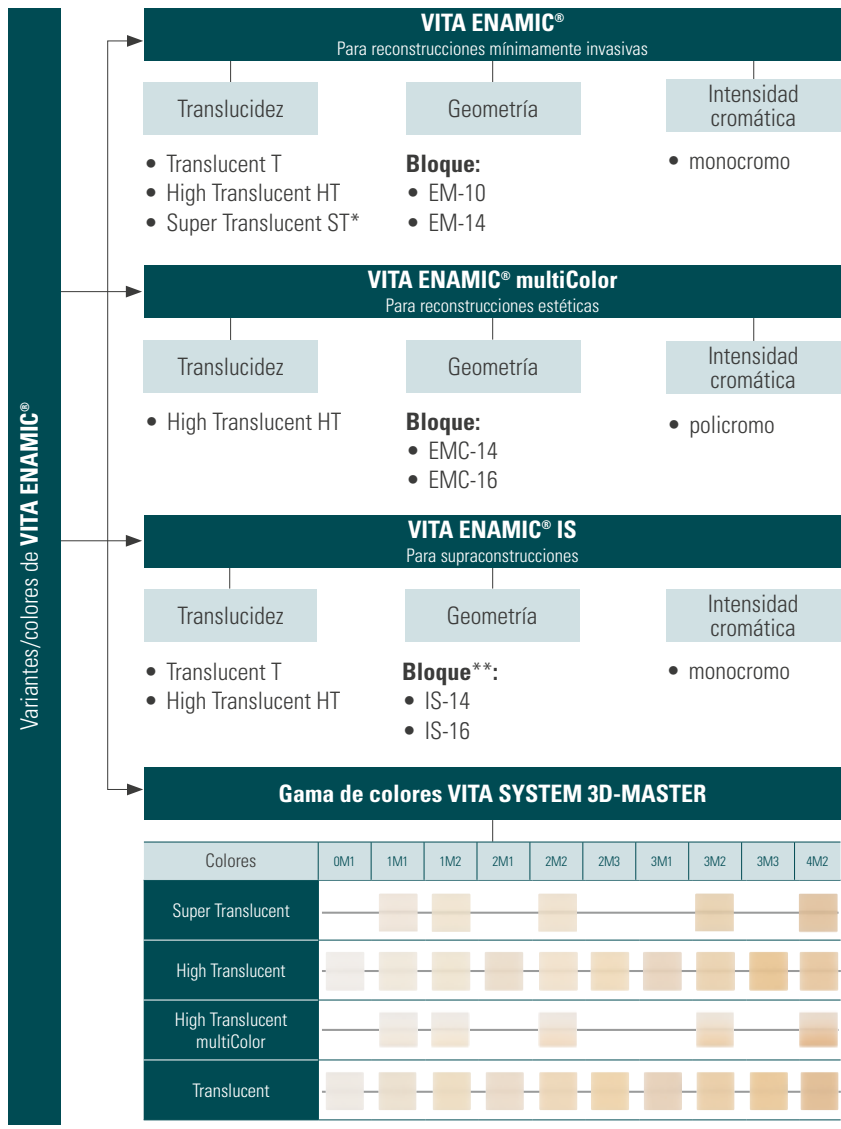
Variantes/colores de **VITA ENAMIC®**

**VITA ENAMIC®**
Para reconstrucciones mínimamente invasivas

Translucidez
- Translucent T
- High Translucent HT
- Super Translucent ST*

Geometría
**Bloque:**
- EM-10
- EM-14

Intensidad cromática
- monocromo

**VITA ENAMIC® multiColor**
Para reconstrucciones estéticas

Translucidez
- High Translucent HT

Geometría
**Bloque:**
- EMC-14
- EMC-16

Intensidad cromática
- policromo

**VITA ENAMIC® IS**
Para supraconstrucciones

Translucidez
- Translucent T
- High Translucent HT

Geometría
**Bloque**\*\*:
- IS-14
- IS-16

Intensidad cromática
- monocromo

**Gama de colores VITA SYSTEM 3D-MASTER**

| Colores | 0M1 | 1M1 | 1M2 | 2M1 | 2M2 | 2M3 | 3M1 | 3M2 | 3M3 | 4M2 |
|---|---|---|---|---|---|---|---|---|---|---|
| Super Translucent | | | | | | | | | | |
| High Translucent | | | | | | | | | | |
| High Translucent multiColor | | | | | | | | | | |
| Translucent | | | | | | | | | | |